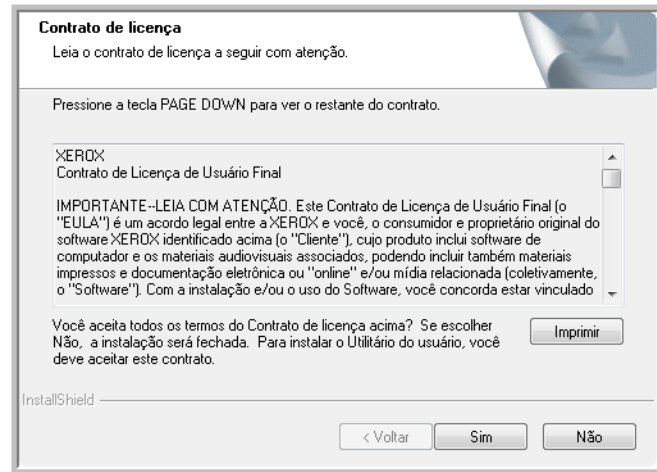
Contrato de licença
Leia o contrato de licença a seguir com atenção.

Pressione a tecla PAGE DOWN para ver o restante do contrato.

XEROX
Contrato de Licença de Usuário Final

IMPORTANTE--LEIA COM ATENÇÃO. Este Contrato de Licença de Usuário Final (o "EULA") é um acordo legal entre a XEROX e você, o consumidor e proprietário original do software XEROX identificado acima (o "Cliente"), cujo produto inclui software de computador e os materiais audiovisuais associados, podendo incluir também materiais impressos e documentação eletrônica ou "online" e/ou mídia relacionada (coletivamente, o "Software"). Com a instalação e/ou o uso do Software, você concorda estar vinculado

Você aceita todos os termos do Contrato de licença acima? Se escolher Não, a instalação será fechada. Para instalar o Utilitário do usuário, você deve aceitar este contrato.

Imprimir

InstallShield

< Voltar
Sim
Não